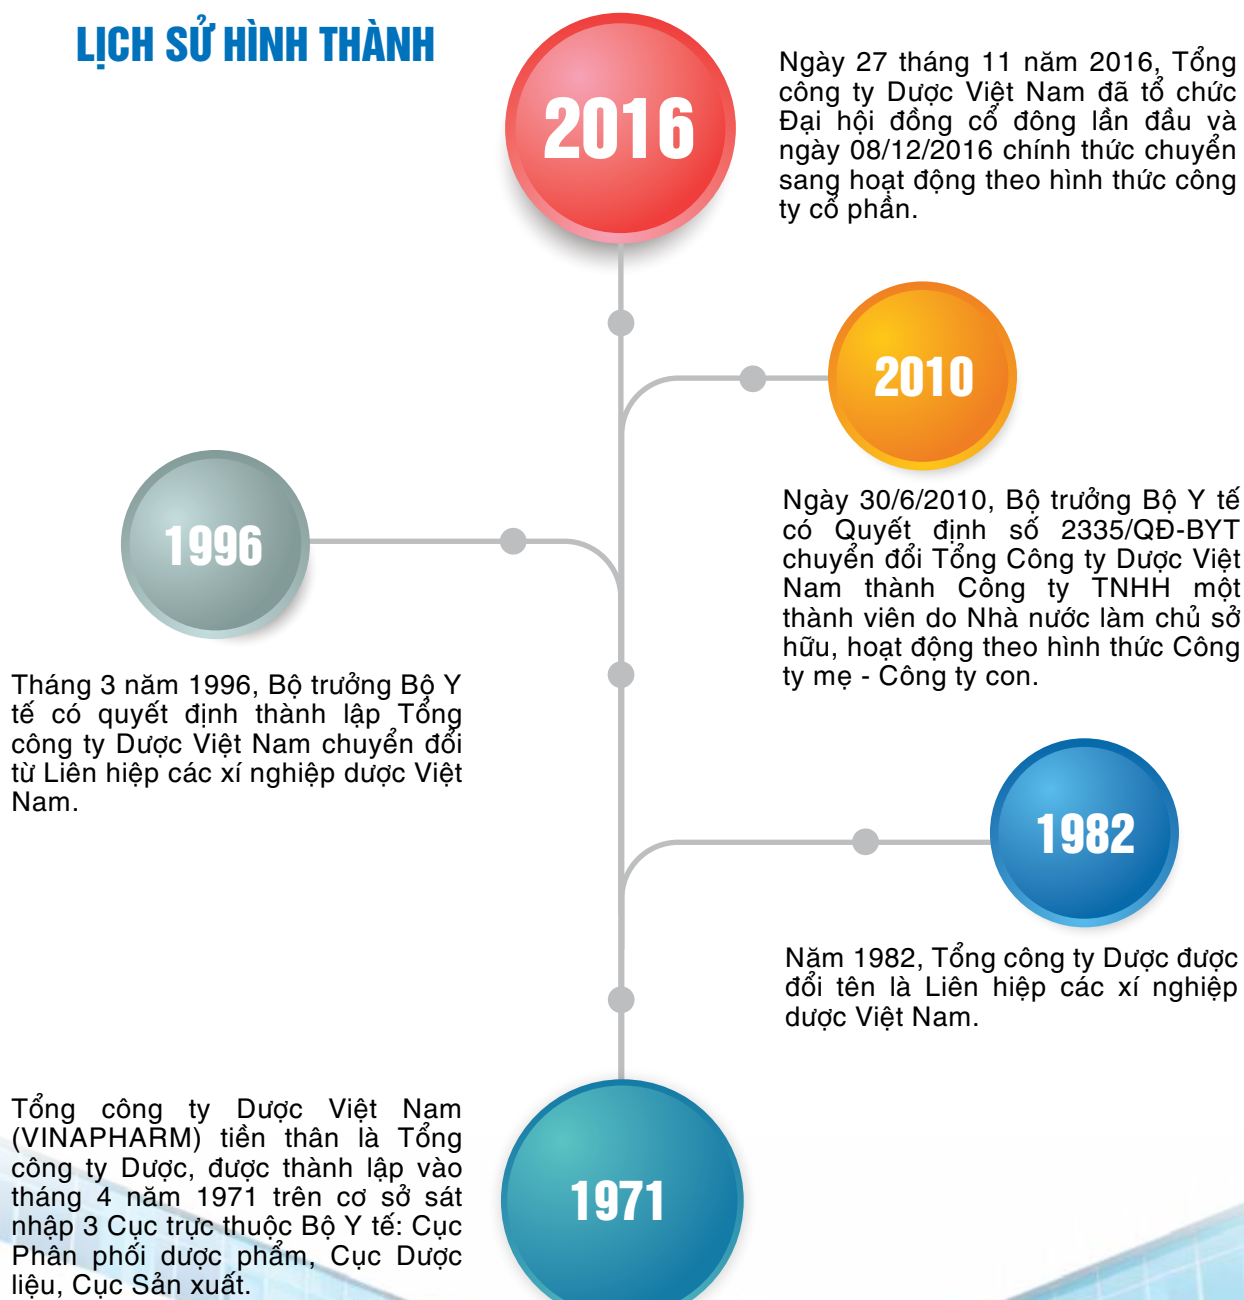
LỊCH SỬ HÌNH THÀNH

2016

Ngày 27 tháng 11 năm 2016, Tổng công ty Dược Việt Nam đã tổ chức Đại hội đồng cổ đông lần đầu và ngày 08/12/2016 chính thức chuyển sang hoạt động theo hình thức công ty cổ phần.

2010

Ngày 30/6/2010, Bộ trưởng Bộ Y tế có Quyết định số 2335/QĐ-BYT chuyển đổi Tổng Công ty Dược Việt Nam thành Công ty TNHH một thành viên do Nhà nước làm chủ sở hữu, hoạt động theo hình thức Công ty mẹ - Công ty con.

1996

Tháng 3 năm 1996, Bộ trưởng Bộ Y tế có quyết định thành lập Tổng công ty Dược Việt Nam chuyển đổi từ Liên hiệp các xí nghiệp dược Việt Nam.

1982

Năm 1982, Tổng công ty Dược được đổi tên là Liên hiệp các xí nghiệp dược Việt Nam.

Tổng công ty Dược Việt Nam (VINAPHARM) tiền thân là Tổng công ty Dược, được thành lập vào tháng 4 năm 1971 trên cơ sở sát nhập 3 Cục trực thuộc Bộ Y tế: Cục Phân phối dược phẩm, Cục Dược liệu, Cục Sản xuất.

1971